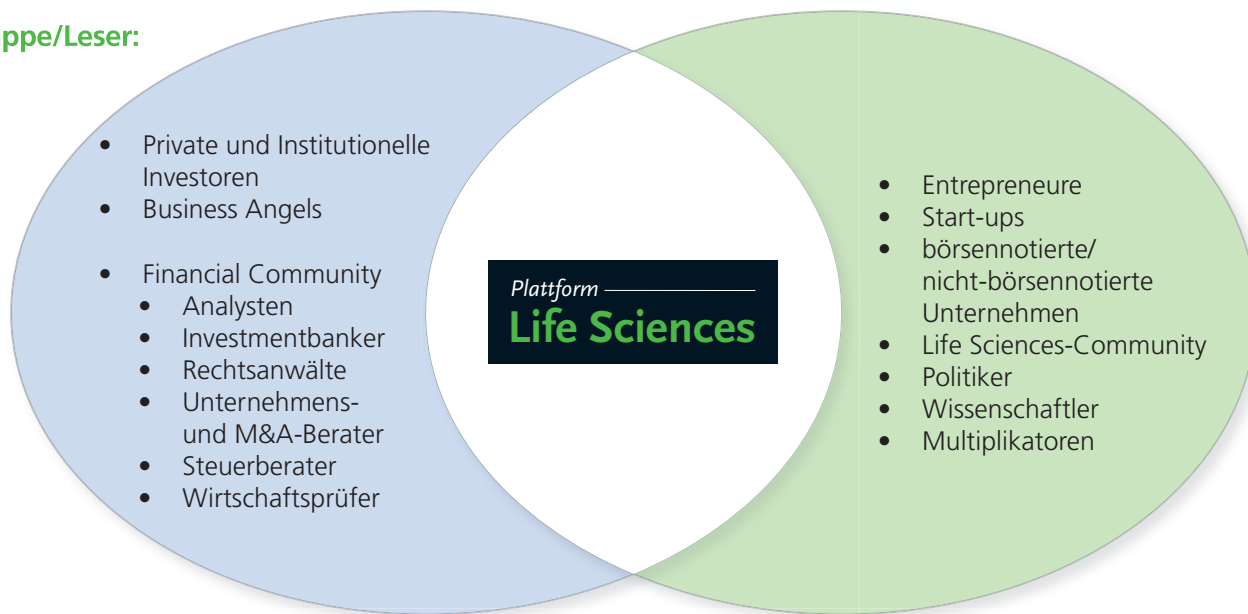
ppe/Leser:

- Private und Institutionelle Investoren
- Business Angels

- Financial Community
  - Analysten
  - Investmentbanker
  - Rechtsanwälte
  - Unternehmens- und M&A-Berater
  - Steuerberater
  - Wirtschaftsprüfer

Plattform
Life Sciences

- Entrepreneure
- Start-ups
- börsennotierte/ nicht-börsennotierte Unternehmen
- Life Sciences-Community
- Politiker
- Wissenschaftler
- Multiplikatoren